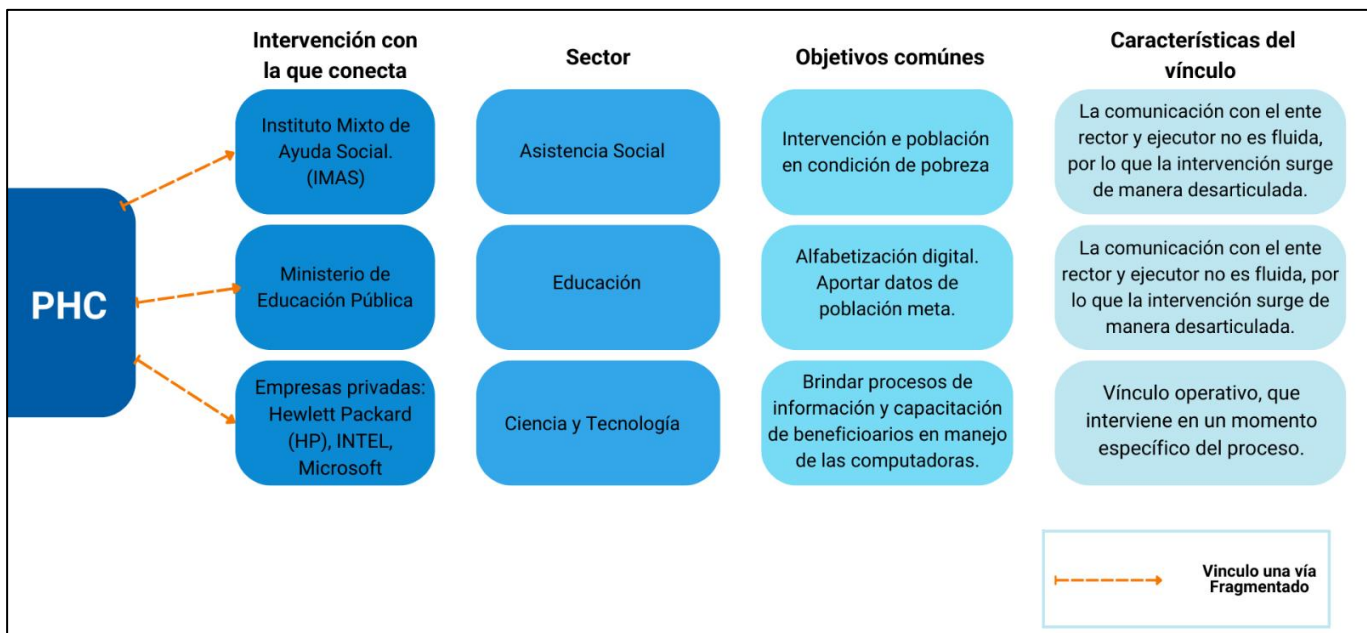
PHC

| Intervención con la que conecta | Sector | Objetivos comúnes | Características del vínculo |
|---|---|---|---|
| Instituto Mixto de Ayuda Social. (IMAS) | Asistencia Social | Intervención e población en condición de pobreza | La comunicación con el ente rector y ejecutor no es fluida, por lo que la intervención surge de manera desarticulada. |
| Ministerio de Educación Pública | Educación | Alfabetización digital. Aportar datos de población meta. | La comunicación con el ente rector y ejecutor no es fluida, por lo que la intervención surge de manera desarticulada. |
| Empresas privadas: Hewlett Packard (HP), INTEL, Microsoft | Ciencia y Tecnología | Brindar procesos de información y capacitación de beneficioarios en manejo de las computadoras. | Vínculo operativo, que interviene en un momento específico del proceso. |

Vinculo una vía Fragmentado